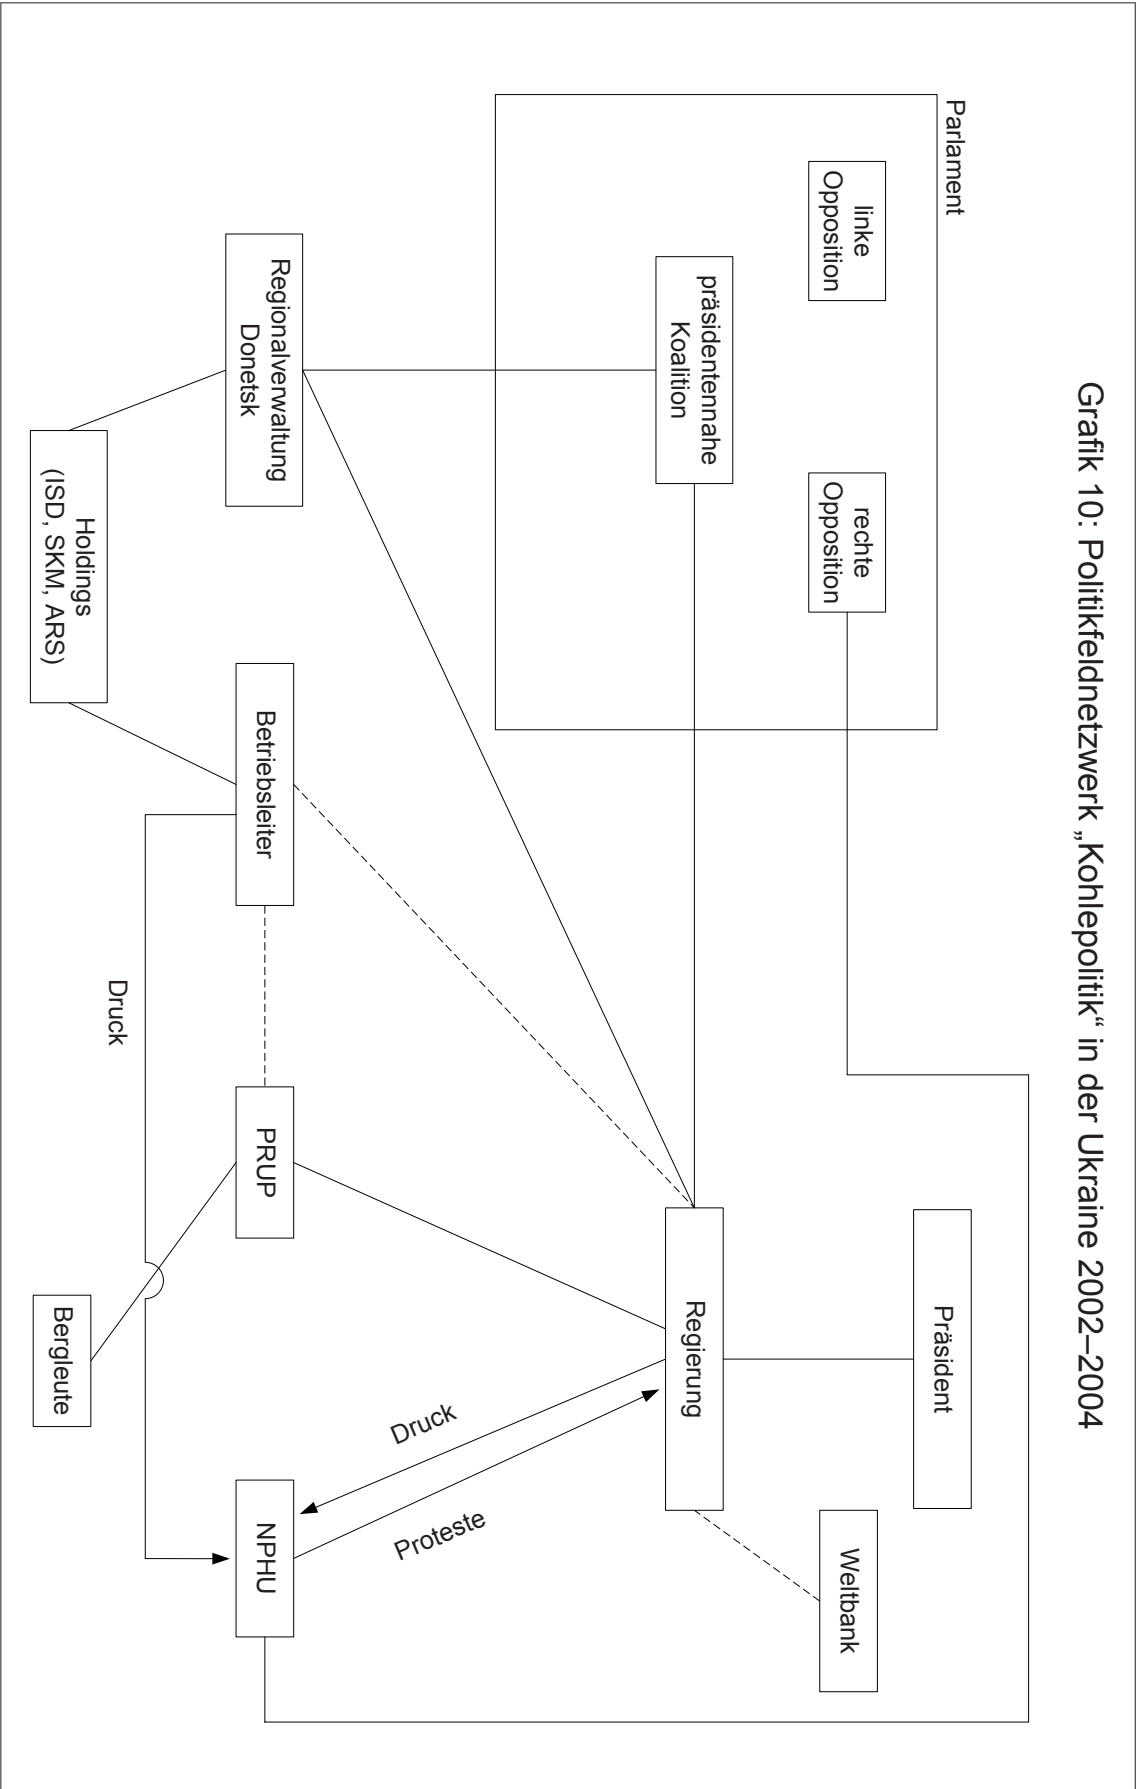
Grafik 10: Politikfeldnetzwerk „Kohlepolitik“ in der Ukraine 2002–2004

Parlament

linke Opposition

präsidentennahe Koalition

rechte Opposition

Regionalverwaltung Donetsk

Holdings (ISD, SKM, ARS)

Betriebsleiter

PRUP

Bergleute

Druck

Präsident

Regierung

Weltbank

Druck

Proteste

NPHU